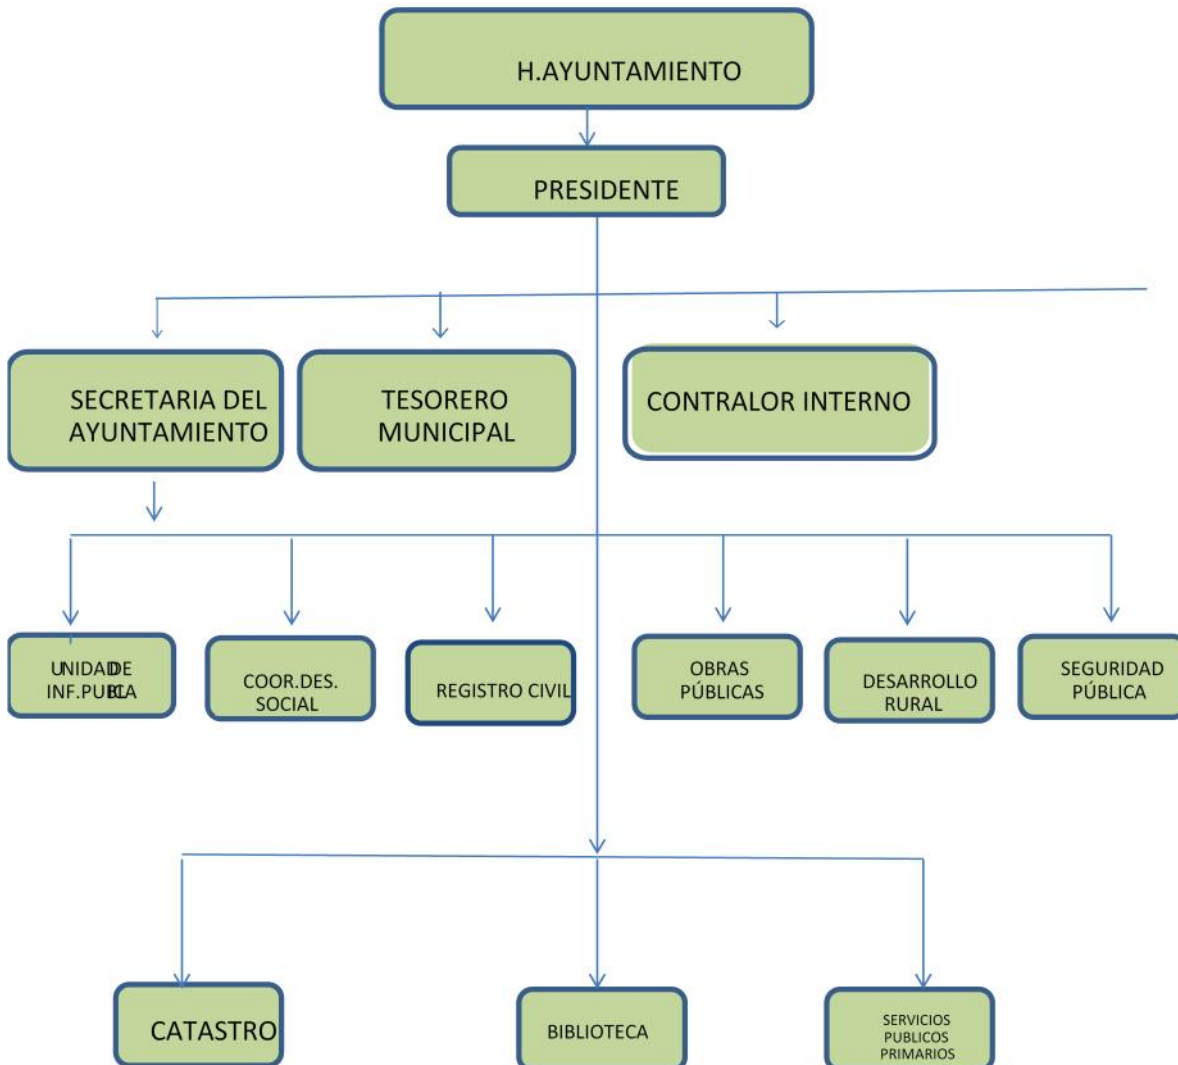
H.AYUNTAMIENTO

PRESIDENTE

SECRETARIA DEL AYUNTAMIENTO

TESORERO MUNICIPAL

CONTRALOR INTERNO

UNIDADDE INF.PUBLICA

COOR.DES. SOCIAL

REGISTRO CIVIL

OBRAS PÚBLICAS

DESARROLLO RURAL

SEGURIDAD PÚBLICA

CATASTRO

BIBLIOTECA

SERVICIOS PUBLICOS PRIMARIOS